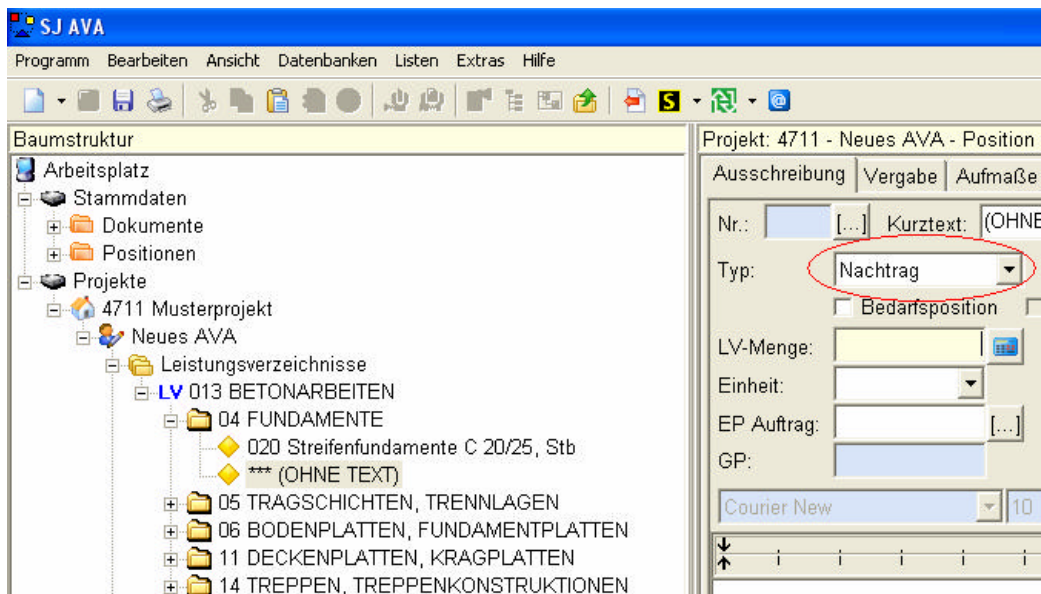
SJ AVA

Programm Bearbeiten Ansicht Datenbanken Listen Extras Hilfe

Baumstruktur

Arbeitsplatz
Stammdaten
Dokumente
Positionen
Projekte
4711 Musterprojekt
Neues AVA
Leistungsverzeichnisse
LV 013 BETONARBEITEN
04 FUNDAMENTE
020 Streifenfundamente C 20/25, Stb
*** (OHNE TEXT)
05 TRAGSCHICHTEN, TRENNLAGEN
06 BODENPLATTEN, FUNDAMENTPLATTEN
11 DECKENPLATTEN, KRAGPLATTEN
14 TREPPEN, TREPPENKONSTRUKTIONEN

Projekt: 4711 - Neues AVA - Position

Ausschreibung | Vergabe | Aufmaße

Nr.: [...] Kurztext: (OHNE

Typ: Nachtrag

Bedarfsposition

LV-Menge:

Einheit:

EP Auftrag: [...]

GP:

Courier New 10